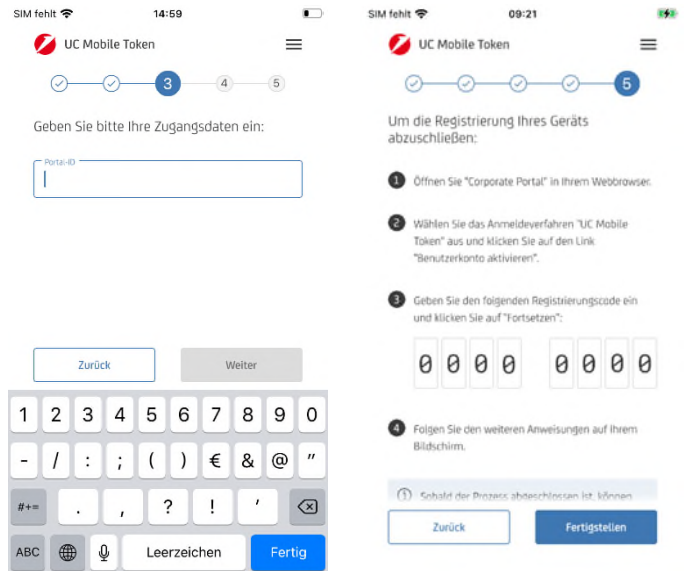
SIM fehlt 14:59

UC Mobile Token

3 4 5

Geben Sie bitte Ihre Zugangsdaten ein:

Portal-ID

Zurück

Weiter

1 2 3 4 5 6 7 8 9 0

- / : ; ( ) € & @ "

#+= . , ? ! '

ABC Leerzeichen Fertig

SIM fehlt 09:21

UC Mobile Token

5

Um die Registrierung Ihres Geräts abzuschließen:

1 Öffnen Sie "Corporate Portal" in Ihrem Webbrowser.

2 Wählen Sie das Anmeldeverfahren "UC Mobile Token" aus und klicken Sie auf den Link "Benutzerkonto aktivieren".

3 Geben Sie den folgenden Registrierungscode ein und klicken Sie auf "Fortsetzen":

0 0 0 0 0 0 0 0

4 Folgen Sie den weiteren Anweisungen auf Ihrem Bildschirm.

Sobald der Prozess abgeschlossen ist, können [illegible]

Zurück

Fertigstellen